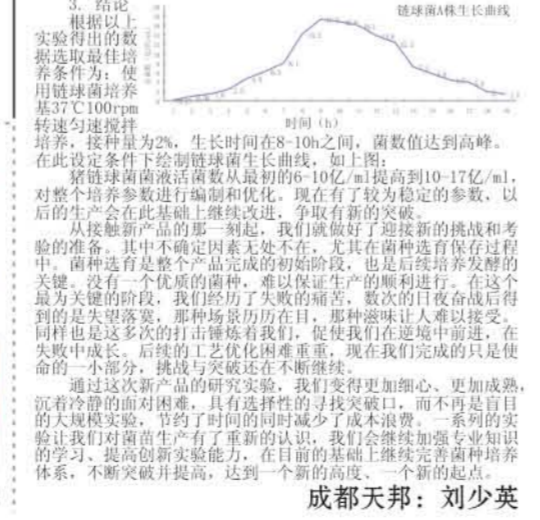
3. 结论

根据以上实验得出的数据选取最佳培养条件为：使用链球菌培养基37℃100rpm转速匀速搅拌培养，接种量为2%，生长时间在8-10h之间，菌数值达到高峰。在此设定条件下绘制链球菌生长曲线，如上图：

链球菌A株生长曲线

时间（h）

猪链球菌菌液活菌数从最初的6-10亿/ml提高到10-17亿/ml，对整个培养参数进行编制和优化。现在有了较为稳定的参数，以后的生产会在此基础上继续改进，争取有新的突破。

从接触新产品的那一刻起，我们就做好了迎接新的挑战和考验的准备。其中不确定因素无处不在，尤其在菌种选育保存过程中。菌种选育是整个产品完成的初始阶段，也是后续培养发酵的关键。没有一个优质的菌种，难以保证生产的顺利进行。在这个最为关键的阶段，我们经历了失败的痛苦，数次的日夜奋战后得到的是失望落寞，那种场景历历在目，那种滋味让人难以接受。同样也是这多次的打击锤炼着我们，促使我们在逆境中前进，在失败中成长。后续的工艺优化困难重重，现在我们完成的只是使命的一小部分，挑战与突破还在不断继续。

通过这次新产品的研究实验，我们变得更加细心、更加成熟，沉着冷静的面对困难，具有选择性的寻找突破口，而不再是盲目的大规模实验，节约了时间的同时减少了成本浪费。一系列的实验让我们对菌苗生产有了重新的认识，我们会继续加强专业知识的学习、提高创新实验能力，在目前的基础上继续完善菌种培养体系，不断突破并提高，达到一个新的高度、一个新的起点。

成都天邦：刘少英